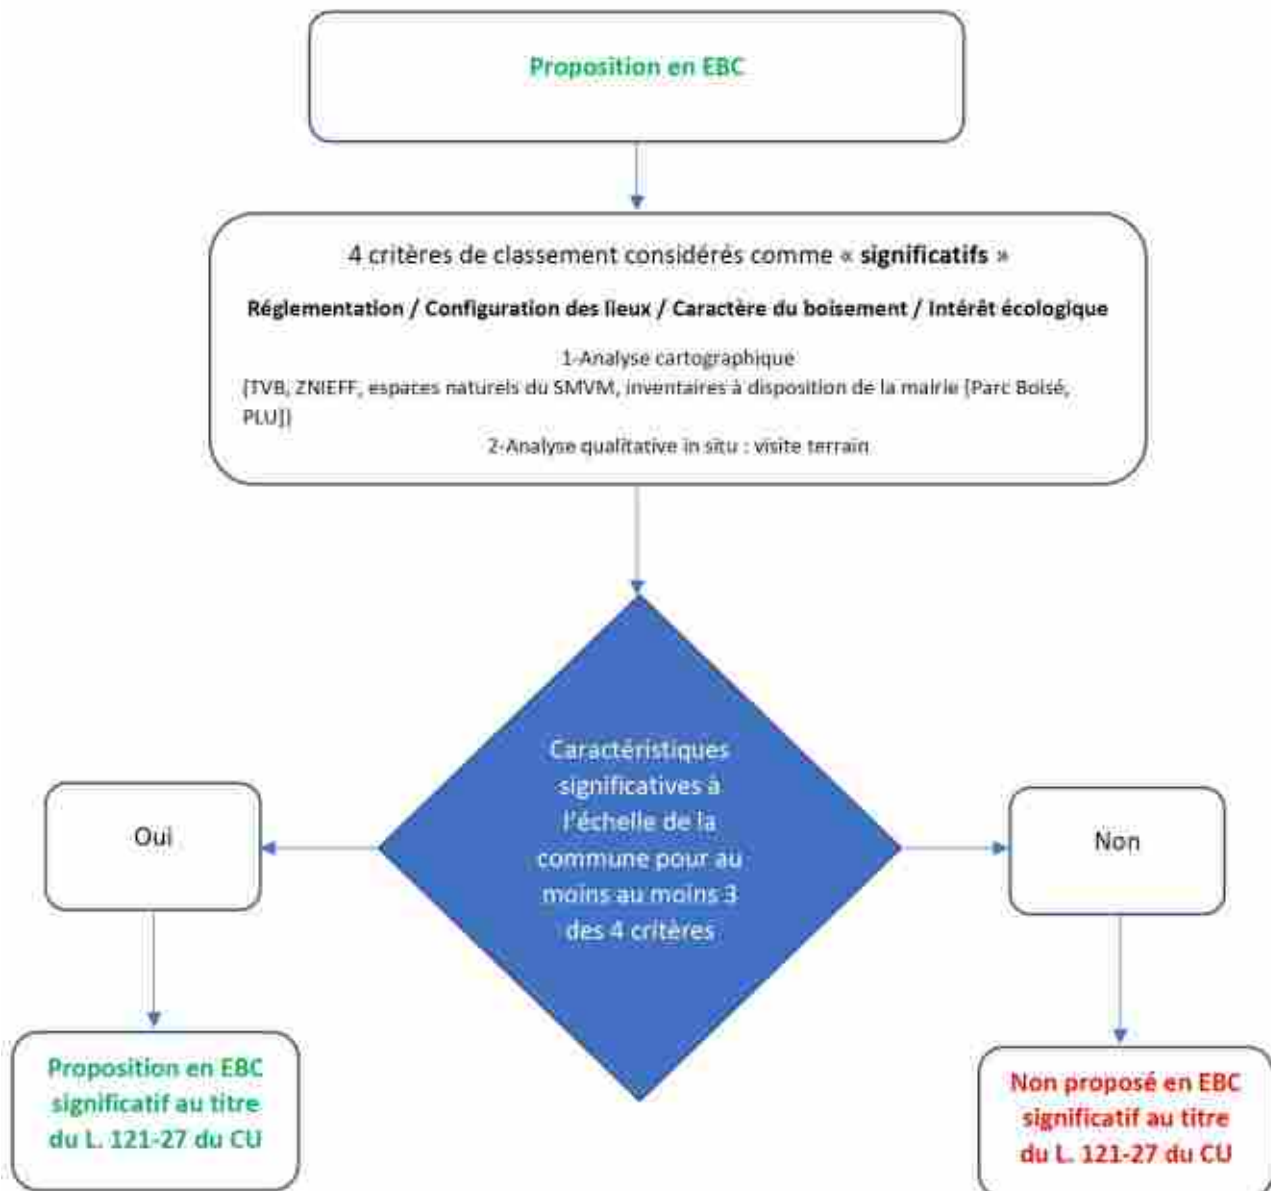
Proposition en EBC

4 critères de classement considérés comme « significatifs »

Réglementation / Configuration des lieux / Caractère du boisement / Intérêt écologique

1-Analyse cartographique
(TVB, ZNIEFF, espaces naturels du SMVM, inventaires à disposition de la mairie (Parc Boisé, PLU))
2-Analyse qualitative in situ : visite terrain

Caractéristiques significatives à l'échelle de la commune pour au moins au moins 3 des 4 critères

Oui

Non

Proposition en EBC significatif au titre du L. 121-27 du CU

Non proposé en EBC significatif au titre du L. 121-27 du CU